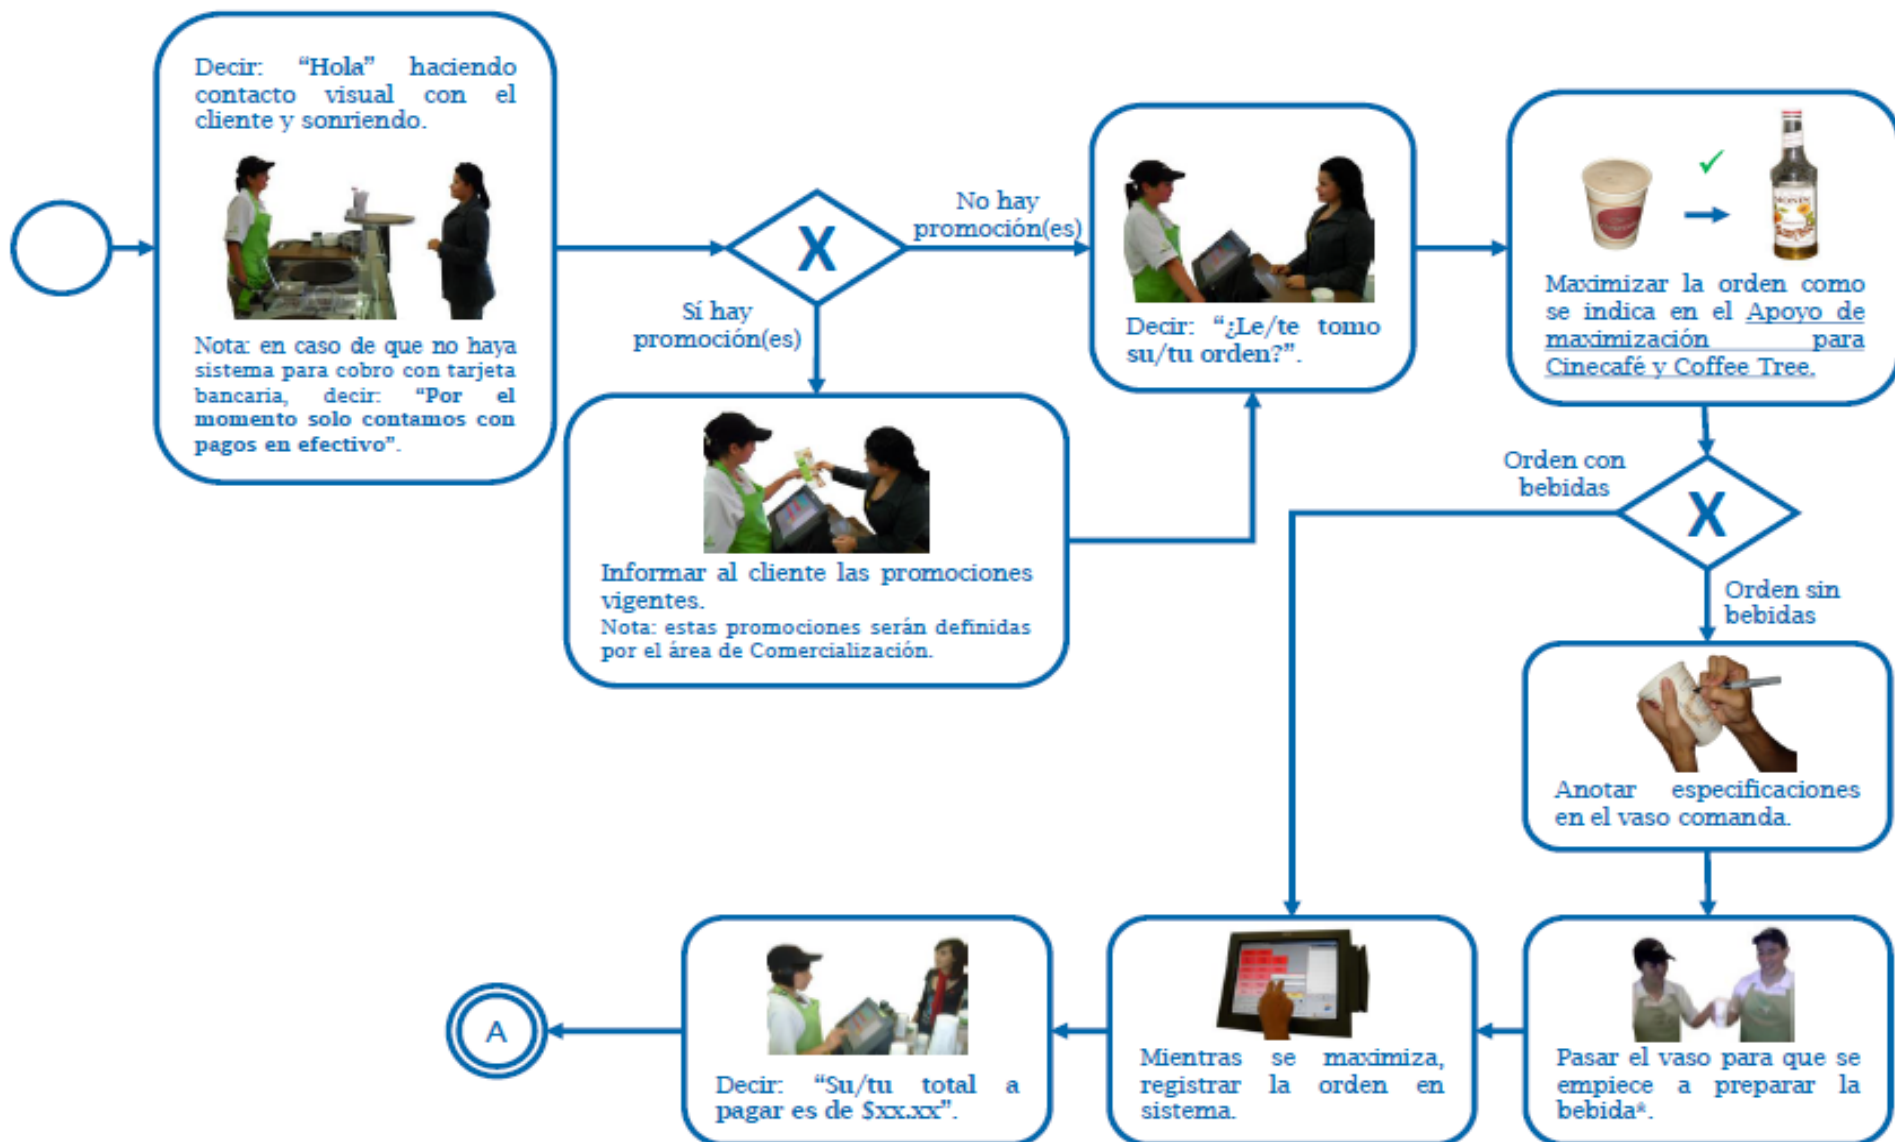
Decir: “Hola” haciendo contacto visual con el cliente y sonriendo.

Nota: en caso de que no haya sistema para cobro con tarjeta bancaria, decir: “Por el momento solo contamos con pagos en efectivo”.

X

No hay promoción(es)

Sí hay promoción(es)

Informar al cliente las promociones vigentes.
Nota: estas promociones serán definidas por el área de Comercialización.

Decir: “¿Le/te tomo su/tu orden?”.

Maximizar la orden como se indica en el Apoyo de maximización para Cinecafé y Coffee Tree.

Orden con bebidas

X

Orden sin bebidas

Anotar especificaciones en el vaso comanda.

Pasar el vaso para que se empiece a preparar la bebida*.

Mientras se maximiza, registrar la orden en sistema.

Decir: “Su/tu total a pagar es de $xx.xx”.

A